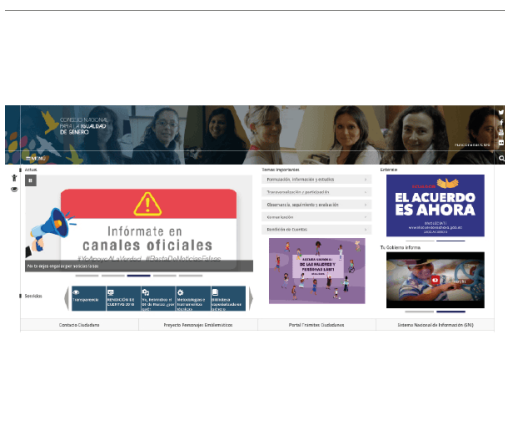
CONSEJO NACIONAL PARA LA IGUALDAD DE GÉNERO

MENÚ

Actual

Infórmate en canales oficiales

#YoPongoALaVerdad #FrenaLasNoticiasFalsas

Temas Importantes

Formación, información y estudios

Transversalización y participación

Observancia, seguimiento y evaluación

Comunicación

Rendición de Cuentas

Agenda nacional de las mujeres y personas LGBTI

Enlaces

EL ACUERDO ES AHORA

Tu Gobierno Informa

Servicios

Transparencia

RENDICIÓN DE CUENTAS 2019

Metodologías e Instrumentos

Biblioteca especializada de Género

Contacto Ciudadano

Proyecto Femenajes Emblemáticos

Portal Trámites Ciudadanos

Sistema Nacional de Información (SNI)